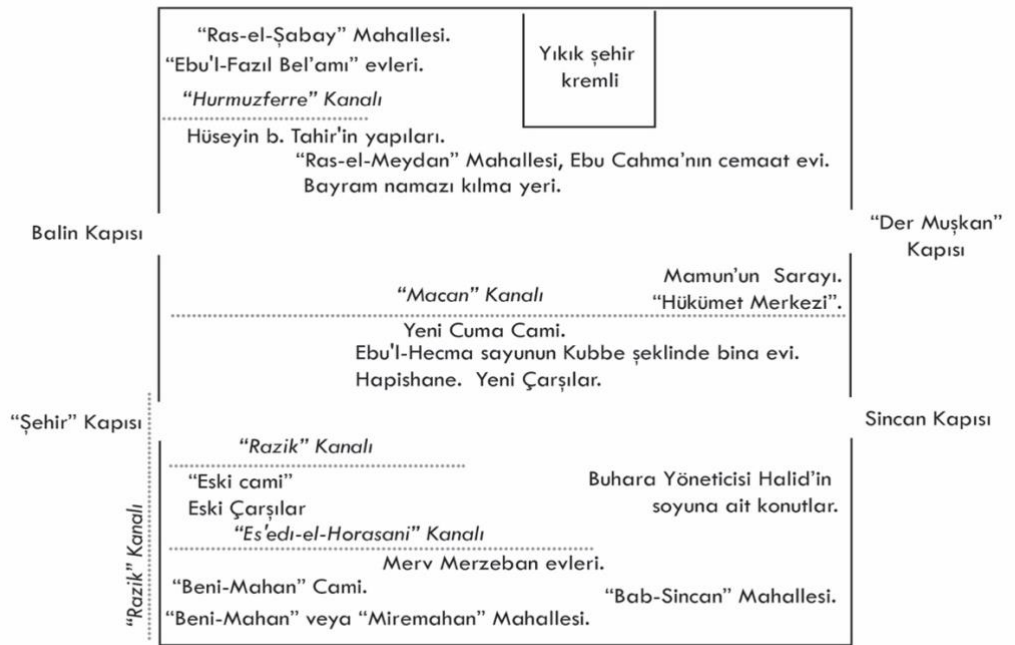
"Ras-el-Şabay" Mahallesi.
"Ebu'l-Fazıl Bel'amı" evleri.

Yıkık şehir kremli

"Hurmuzferre" Kanalı

Hüseyin b. Tahir'in yapıları.
"Ras-el-Meydan" Mahallesi, Ebu Cahma'nın cemaat evi.
Bayram namazı kılma yeri.

Balin Kapısı

"Der Muşkan" Kapısı

Mamun'un Sarayı.
"Hükümet Merkezi".

"Macan" Kanalı

Yeni Cuma Cami.
Ebu'l-Hecma sayunun Kubbe şeklinde bina evi.
Hapishane. Yeni Çarşılar.

"Şehir" Kapısı

Sincan Kapısı

"Razik" Kanalı

"Eski cami"
Eski Çarşılar

Buhara Yöneticisi Halid'in soyuna ait konutlar.

"Es'edı-el-Horasani" Kanalı

Merv Merzeban evleri.
"Beni-Mahan" Cami.
"Beni-Mahan" veya "Miremahan" Mahallesi.

"Bab-Sincan" Mahallesi.

"Razik" Kanalı